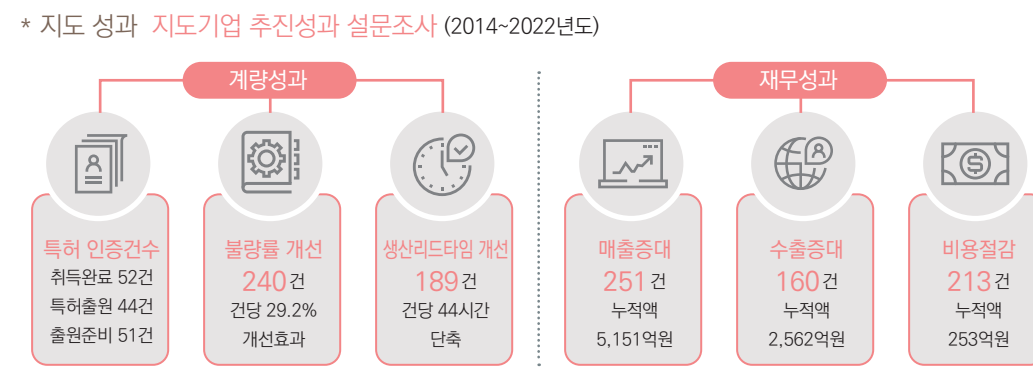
* 지도 성과 지도기업 추진성과 설문조사 (2014~2022년도)

계량성과

특허 인증건수
취득완료 52건
특허출원 44건
출원준비 51건

불량률 개선
240 건
건당 29.2%
개선효과

생산리드타임 개선
189 건
건당 44시간
단축

재무성과

매출증대
251 건
누적액
5,151억원

수출증대
160 건
누적액
2,562억원

비용절감
213 건
누적액
253억원